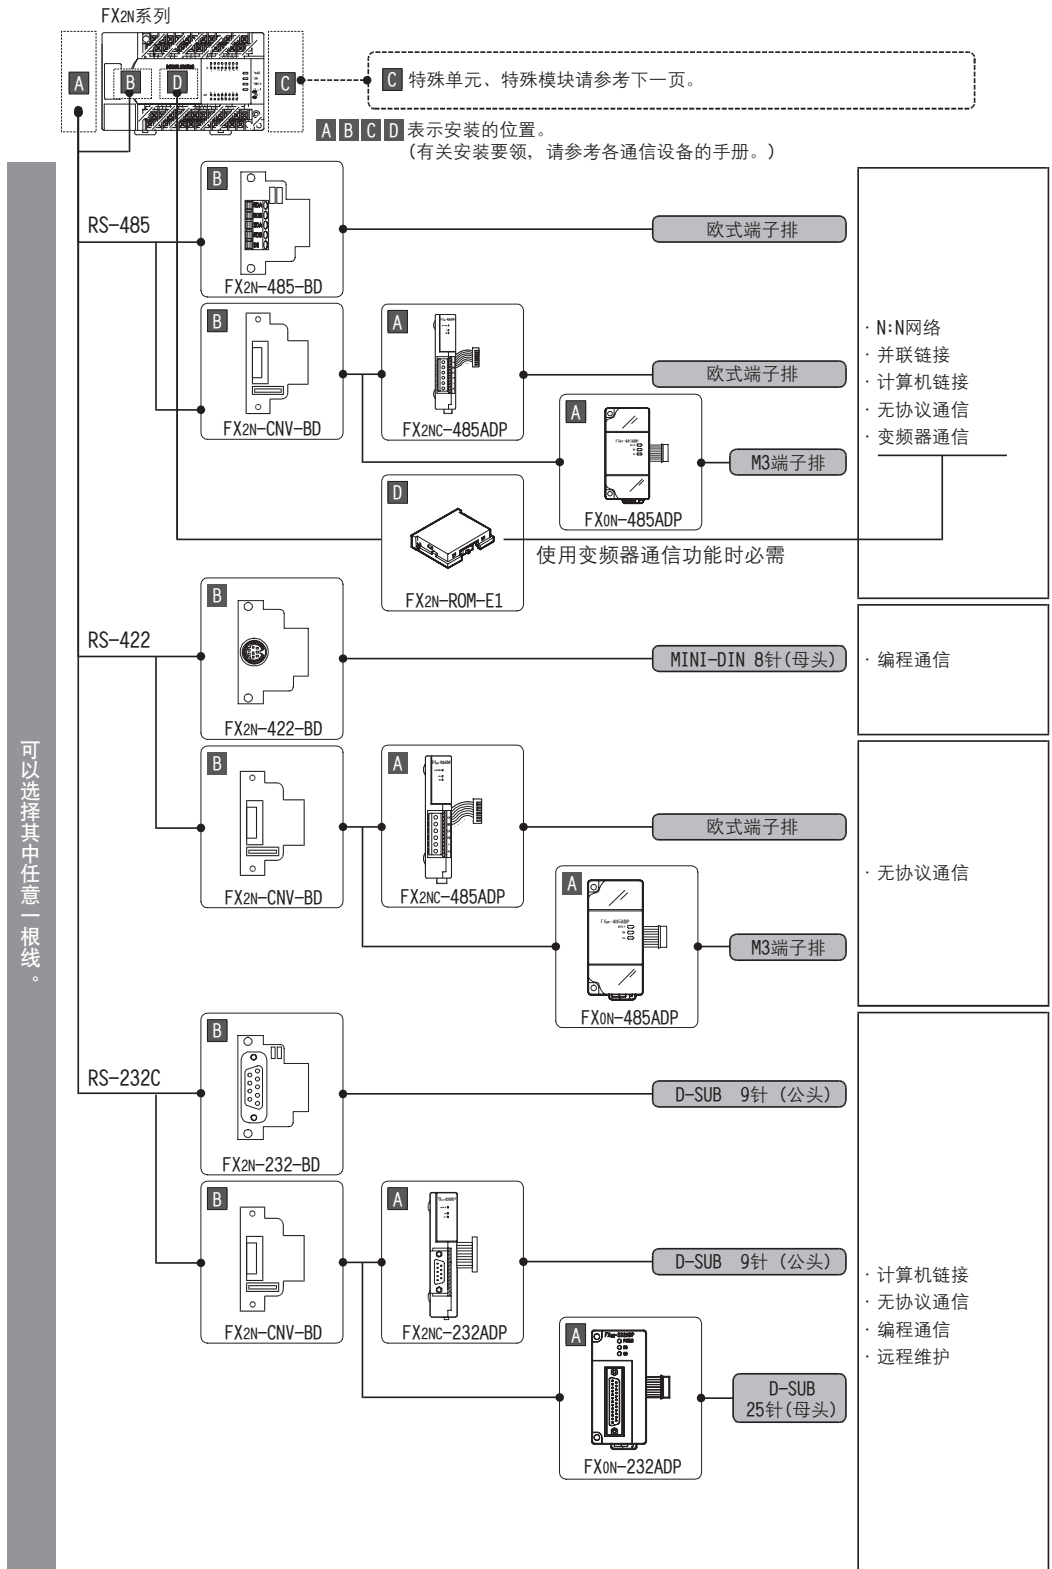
FX2N系列

A B D C

C 特殊单元、特殊模块请参考下一页。

A B C D 表示安装的位置。
（有关安装要领，请参考各通信设备的手册。）

可以选择其中任意一根线。

RS-485

B
FX2N-485-BD

欧式端子排

B
FX2N-CNV-BD

A
FX2NC-485ADP

欧式端子排

A
FX0N-485ADP

M3端子排

D
FX2N-ROM-E1

使用变频器通信功能时必需

· N:N网络
· 并联链接
· 计算机链接
· 无协议通信
· 变频器通信

RS-422

B
FX2N-422-BD

MINI-DIN 8针(母头)

· 编程通信

B
FX2N-CNV-BD

A
FX2NC-485ADP

欧式端子排

A
FX0N-485ADP

M3端子排

· 无协议通信

RS-232C

B
FX2N-232-BD

D-SUB 9针 (公头)

B
FX2N-CNV-BD

A
FX2NC-232ADP

D-SUB 9针 (公头)

A
FX0N-232ADP

D-SUB
25针(母头)

· 计算机链接
· 无协议通信
· 编程通信
· 远程维护